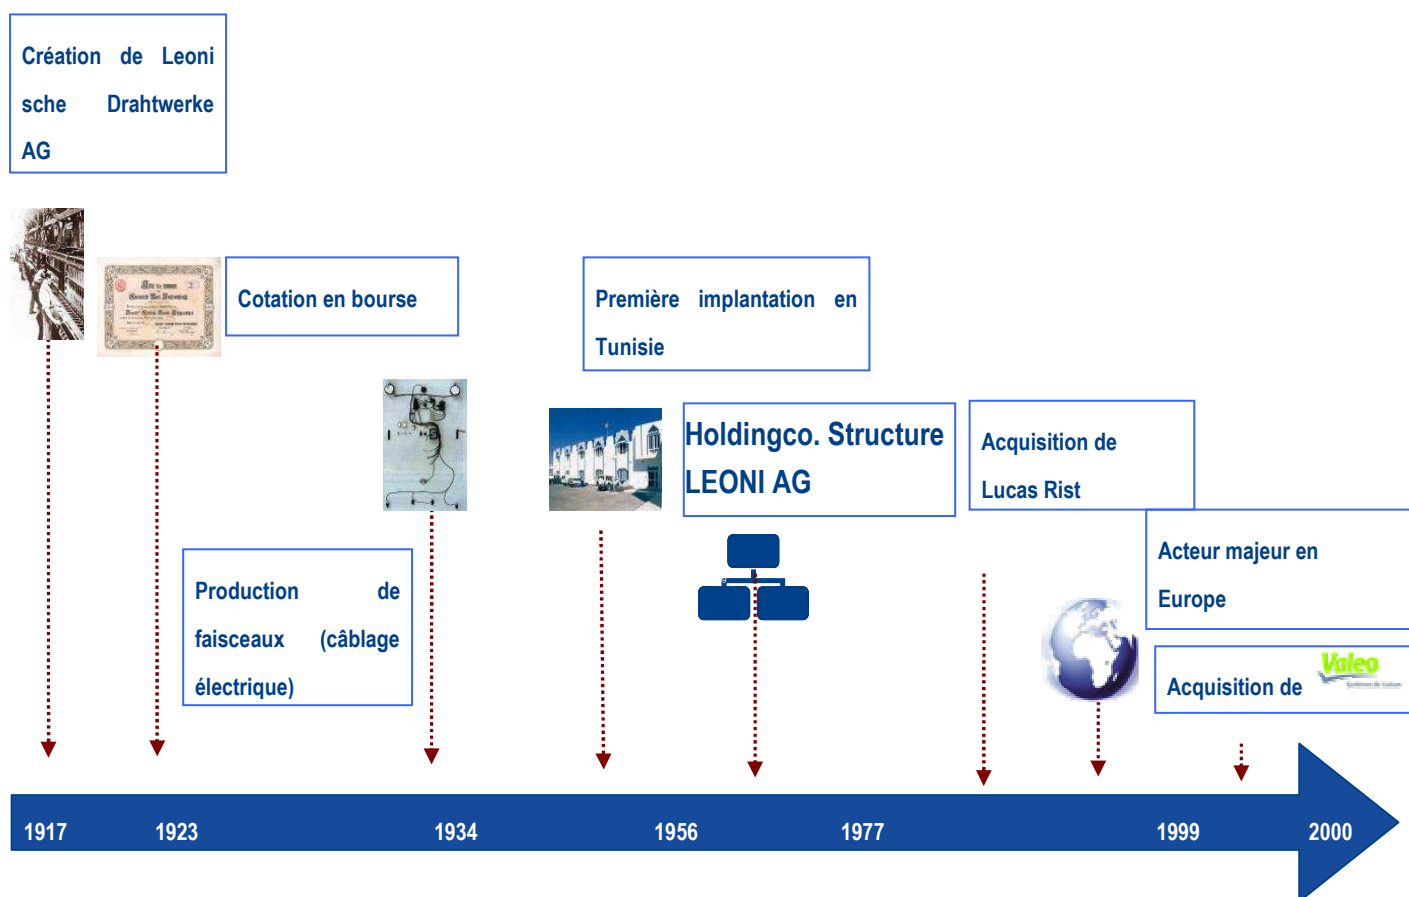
Création de Leonische Drahtwerke AG

Cotation en bourse

Première implantation en Tunisie

Holdingco. Structure LEONI AG

Acquisition de Lucas Rist

Acteur majeur en Europe

Production de faisceaux (câblage électrique)

Acquisition de Valeo

1917

1923

1934

1956

1977

1999

2000